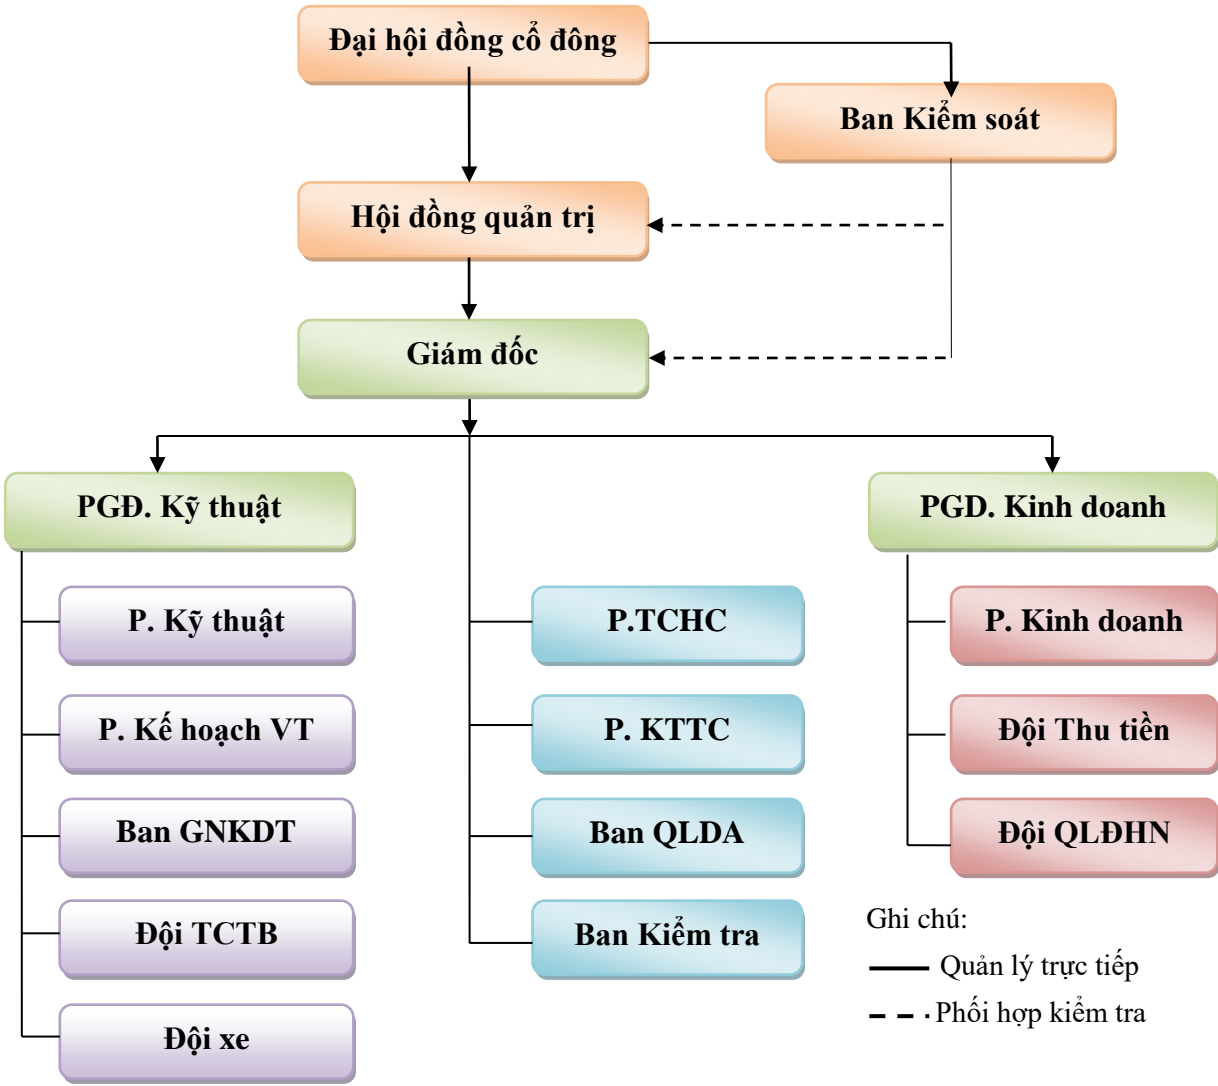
Đại hội đồng cổ đông

Ban Kiểm soát

Hội đồng quản trị

Giám đốc

PGĐ. Kỹ thuật

PGĐ. Kinh doanh

P. Kỹ thuật

P. Kế hoạch VT

Ban GNKDT

Đội TCTB

Đội xe

P.TCHC

P. KTTC

Ban QLDA

Ban Kiểm tra

P. Kinh doanh

Đội Thu tiền

Đội QLĐHN

Ghi chú:

Quản lý trực tiếp

Phối hợp kiểm tra